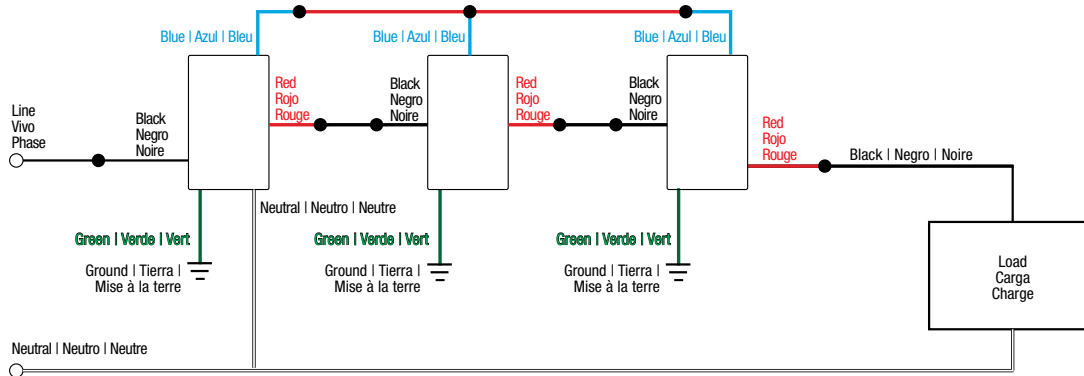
Blue | Azul | Bleu

Blue | Azul | Bleu

Blue | Azul | Bleu

Line
Vivo
Phase

Black
Negro
Noire

Red
Rojo
Rouge

Black
Negro
Noire

Red
Rojo
Rouge

Black
Negro
Noire

Red
Rojo
Rouge

Black | Negro | Noire

Neutral | Neutro | Neutre

Green | Verde | Vert

Ground | Tierra |
Mise à la terre

Green | Verde | Vert

Ground | Tierra |
Mise à la terre

Green | Verde | Vert

Ground | Tierra |
Mise à la terre

Load
Carga
Charge

Neutral | Neutro | Neutre